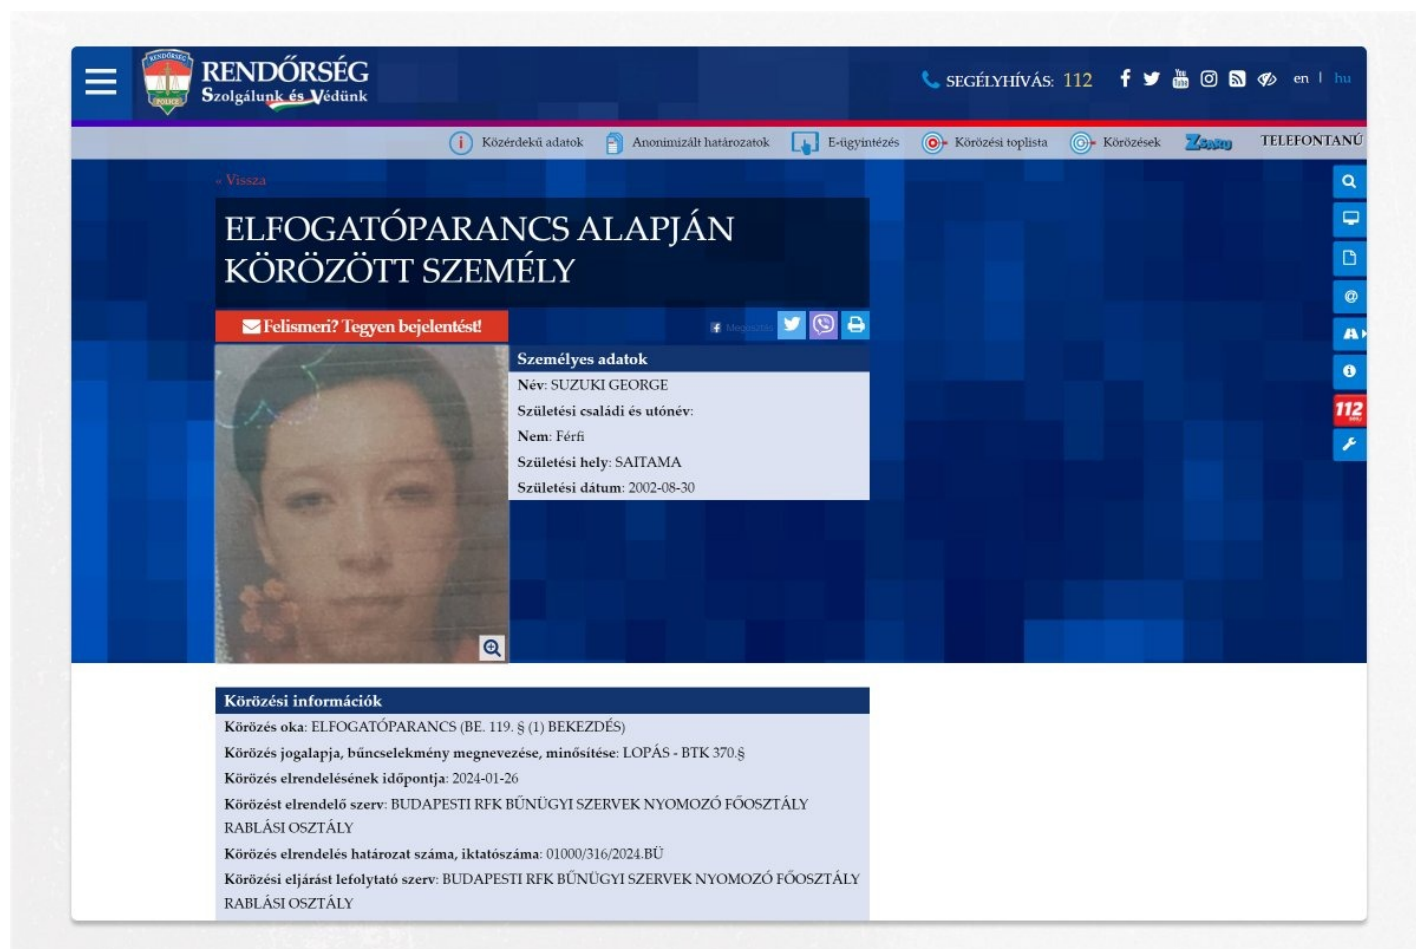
RENDŐRSÉG
Szolgálunk és Védünk

SEGÉLYHÍVÁS: 112

en | hu

Közérdekű adatok Anonimizált határozatok E-ügyintézés Körözési toplista Körözések TELEFONTANÚ

« Vissza

ELFOGATÓPARANCS ALAPJÁN KÖRÖZÖTT SZEMÉLY

Felismeri? Tegyen bejelentést!

Megosztás

Személyes adatok

Név: SUZUKI GEORGE

Születési családi és utónév:

Nem: Férfi

Születési hely: SAITAMA

Születési dátum: 2002-08-30

112

Körözési információk

Körözés oka: ELFOGATÓPARANCS (BE. 119. § (1) BEKEZDÉS)

Körözés jogalapja, bűncselekmény megnevezése, minősítése: LOPÁS - BTK 370.§

Körözés elrendelésének időpontja: 2024-01-26

Körözést elrendelő szerv: BUDAPESTI RFK BŰNÜGYI SZERVEK NYOMOZÓ FŐOSZTÁLY RABLÁSI OSZTÁLY

Körözés elrendelés határozat száma, iktatószáma: 01000/316/2024.BÜ

Körözési eljárást lefolytató szerv: BUDAPESTI RFK BŰNÜGYI SZERVEK NYOMOZÓ FŐOSZTÁLY RABLÁSI OSZTÁLY